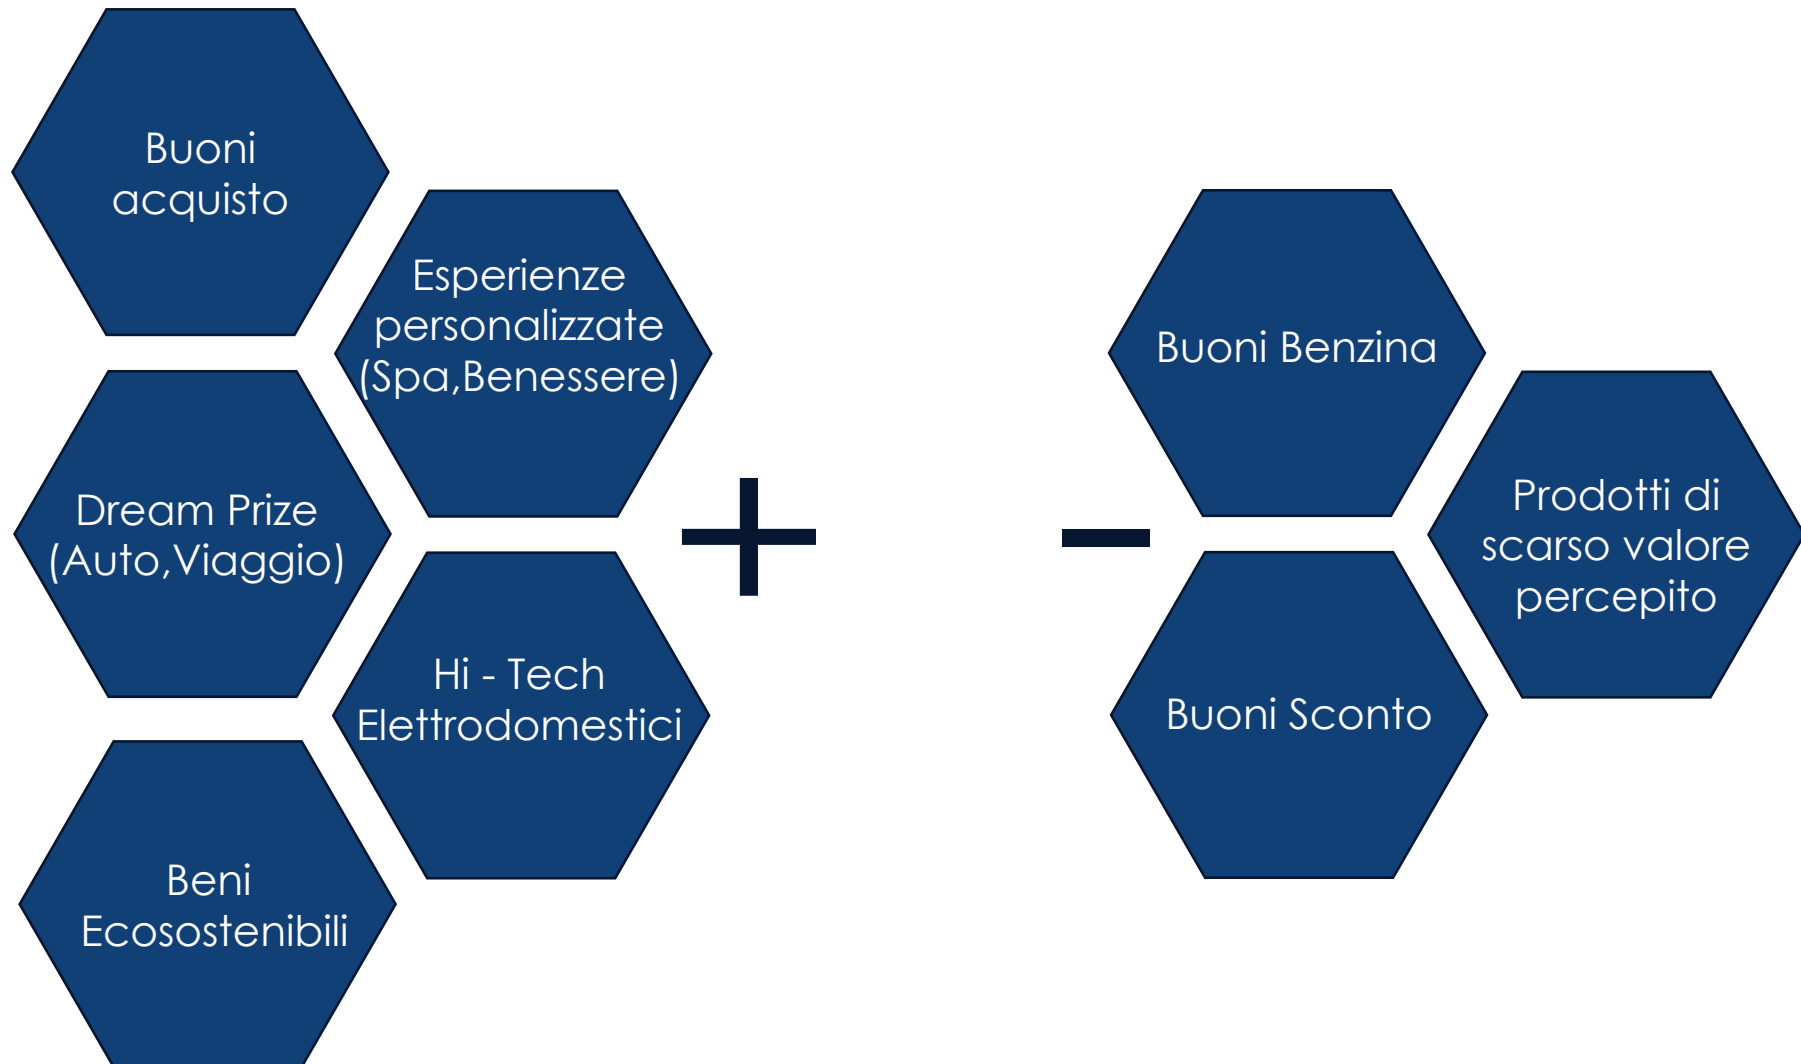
Buoni acquisto

Esperienze personalizzate (Spa,Benessere)

Dream Prize (Auto,Viaggio)

Hi - Tech Elettrodomestici

Beni Ecosostenibili

+

–

Buoni Benzina

Prodotti di scarso valore percepito

Buoni Sconto